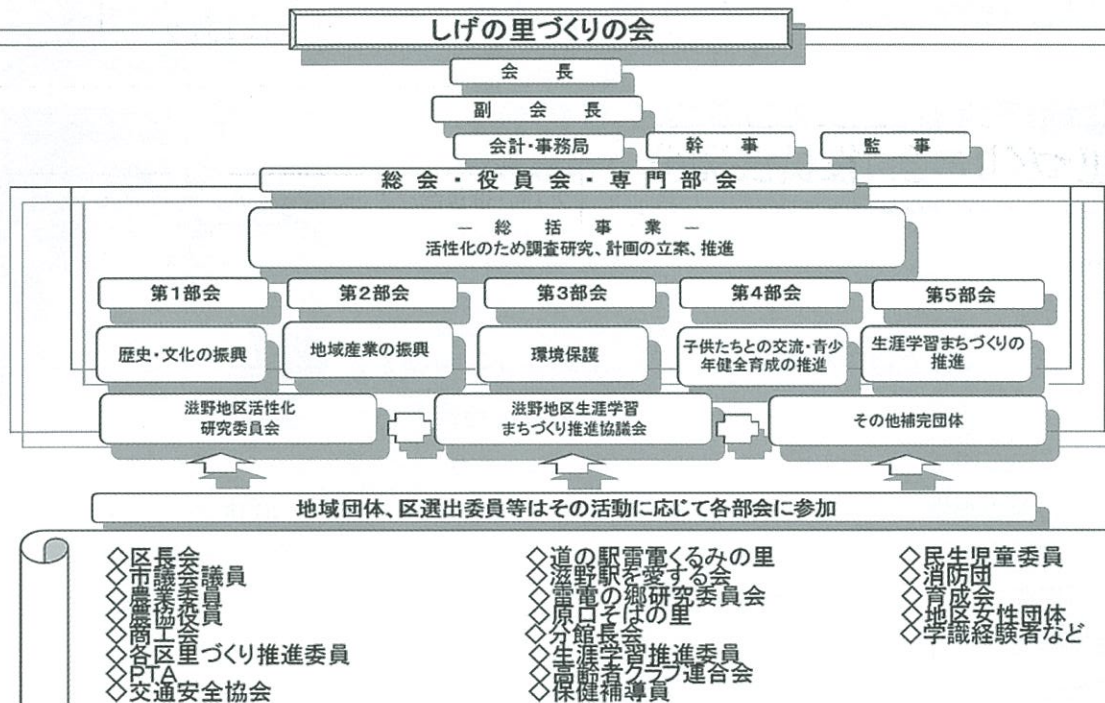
しげの里づくりの会

会　長

副　会　長

会計・事務局

幹　事

監　事

総　会　・　役　員　会　・　専　門　部　会

ー　総　括　事　業　ー
活性化のため調査研究、計画の立案、推進

第1部会

第2部会

第3部会

第4部会

第5部会

歴史・文化の振興

地域産業の振興

環境保護

子供たちとの交流・青少年健全育成の推進

生涯学習まちづくりの推進

滋野地区活性化研究委員会

滋野地区生涯学習まちづくり推進協議会

その他補完団体

地域団体、区選出委員等はその活動に応じて各部会に参加

◇区長会
◇市議会議員
◇農業委員
◇農協役員
◇商工会
◇各区里づくり推進委員
◇PTA
◇交通安全協会

◇道の駅雷電くるみの里
◇滋野駅を愛する会
◇雷電の郷研究委員会
◇原口そばの里
◇分館長会
◇生涯学習推進委員
◇高齢者クラブ連合会
◇保健補導員

◇民生児童委員
◇消防団
◇育成会
◇地区女性団体
◇学識経験者など